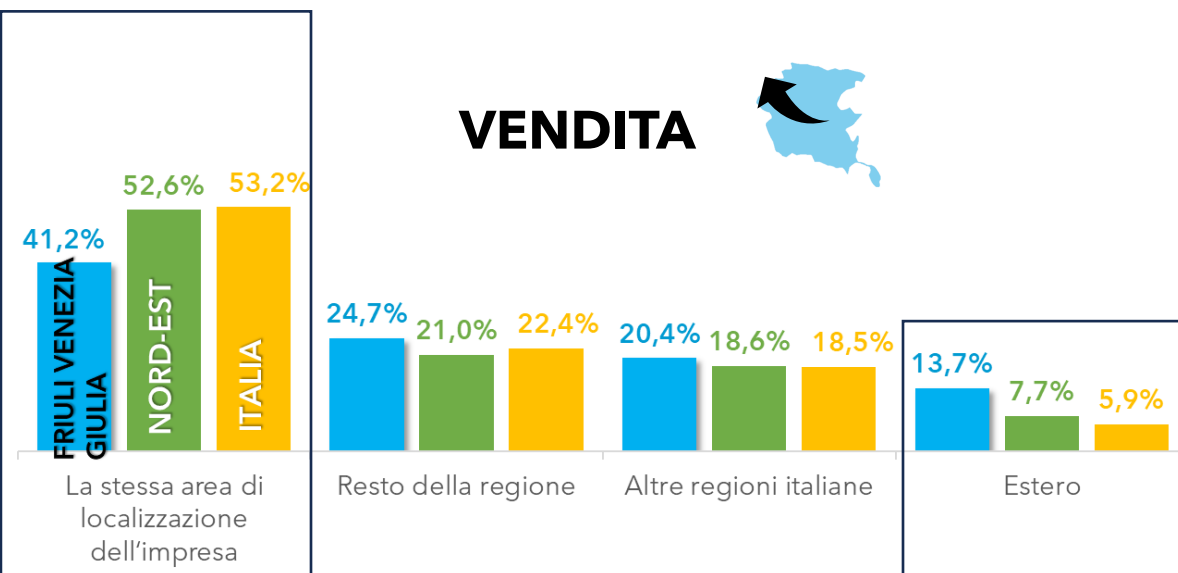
VENDITA

41,2%
52,6%
53,2%
FRIULI VENEZIA GIULIA
NORD-EST
ITALIA

24,7%
21,0%
22,4%

20,4%
18,6%
18,5%

13,7%
7,7%
5,9%

La stessa area di localizzazione dell'impresa
Resto della regione
Altre regioni italiane
Estero